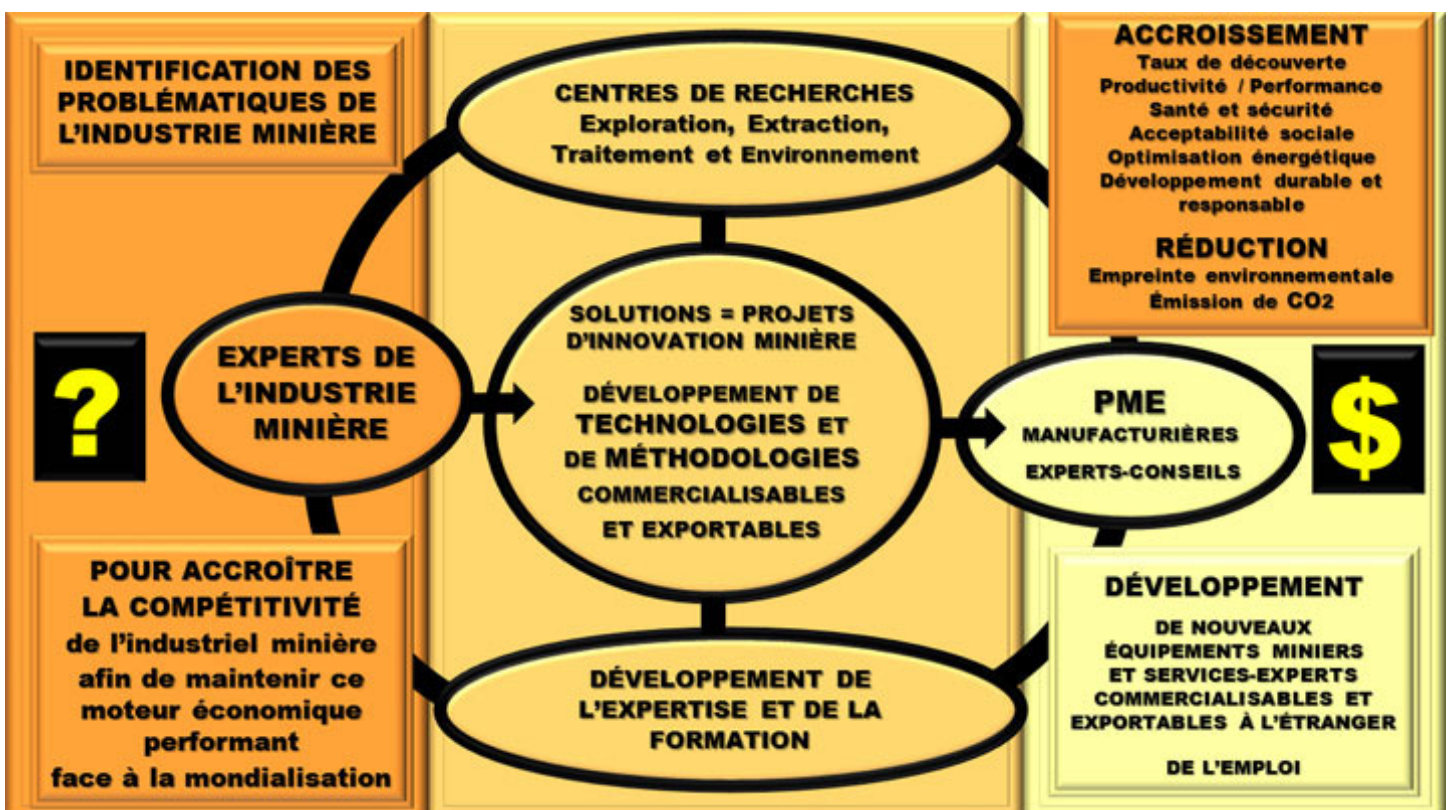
IDENTIFICATION DES PROBLÉMATIQUES DE L'INDUSTRIE MINIÈRE

?

EXPERTS DE L'INDUSTRIE MINIÈRE

POUR ACCROÎTRE LA COMPÉTITIVITÉ de l'industriel minière afin de maintenir ce moteur économique performant face à la mondialisation

CENTRES DE RECHERCHES
Exploration, Extraction, Traitement et Environnement

SOLUTIONS = PROJETS D'INNOVATION MINIÈRE

DÉVELOPPEMENT DE TECHNOLOGIES ET DE MÉTHODOLOGIES COMMERCIALISABLES ET EXPORTABLES

DÉVELOPPEMENT DE L'EXPERTISE ET DE LA FORMATION

ACCROISSEMENT
Taux de découverte
Productivité / Performance
Santé et sécurité
Acceptabilité sociale
Optimisation énergétique
Développement durable et responsable

RÉDUCTION
Empreinte environnementale
Émission de CO2

PME
MANUFACTURIÈRES
EXPERTS-CONSEILS

$

DÉVELOPPEMENT
DE NOUVEAUX ÉQUIPEMENTS MINIERS ET SERVICES-EXPERTS COMMERCIALISABLES ET EXPORTABLES À L'ÉTRANGER

DE L'EMPLOI